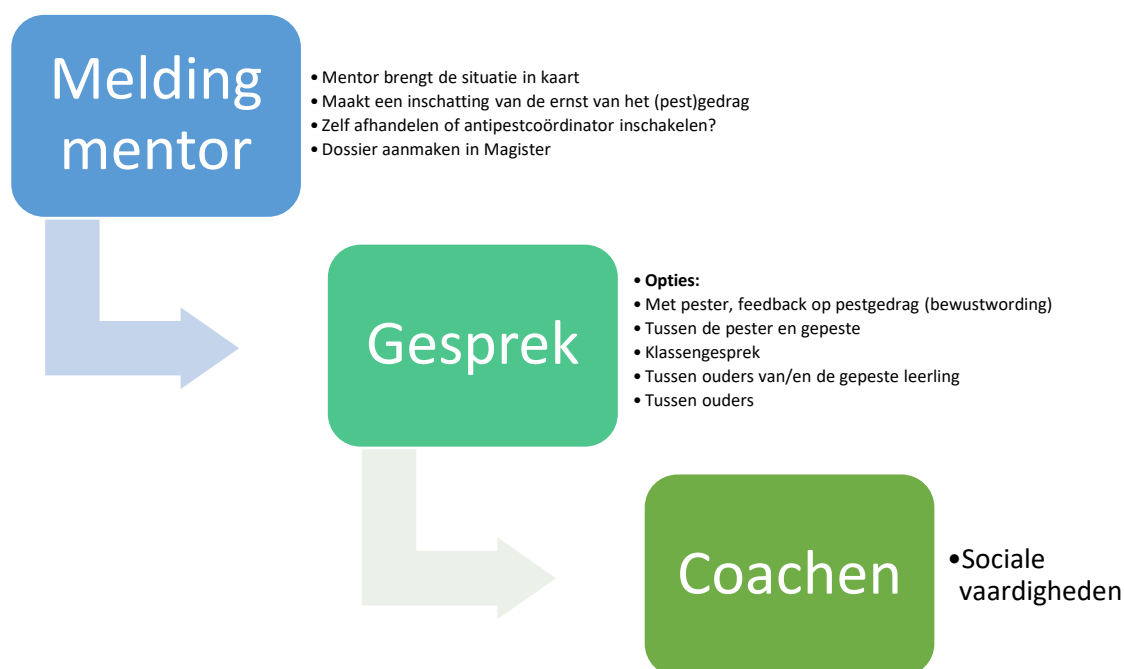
Melding mentor

• Mentor brengt de situatie in kaart
• Maakt een inschatting van de ernst van het (pest)gedrag
• Zelf afhandelen of antipestcoördinator inschakelen?
• Dossier aanmaken in Magister

Gesprek

• **Opties:**
• Met pester, feedback op pestgedrag (bewustwording)
• Tussen de pester en gepeste
• Klassengesprek
• Tussen ouders van/en de gepeste leerling
• Tussen ouders

Coachen

• Sociale vaardigheden